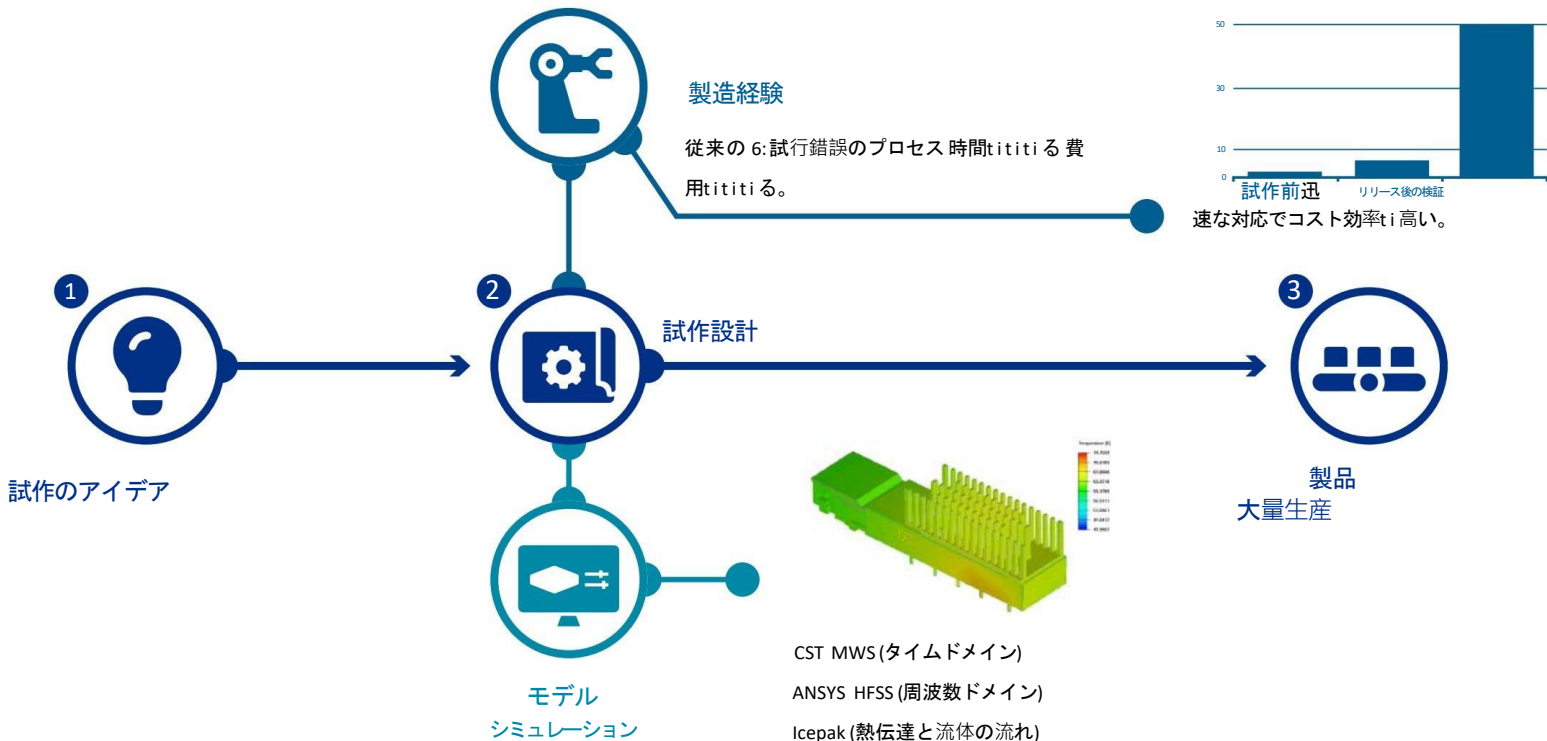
50
30
10
0
試作前迅
リリース後の検証
速な対応でコスト効率ti高い。

製造経験

従来の 6:試行錯誤のプロセス 時間tititi る 費用tititi る。

1
2
3

試作設計

試作のアイデア

製品
大量生産

Temperature [f]

モデル
シミュレーション

CST MWS (タイムドメイン)
ANSYS HFSS (周波数ドメイン)
Icepak (熱伝達と流体の流れ)